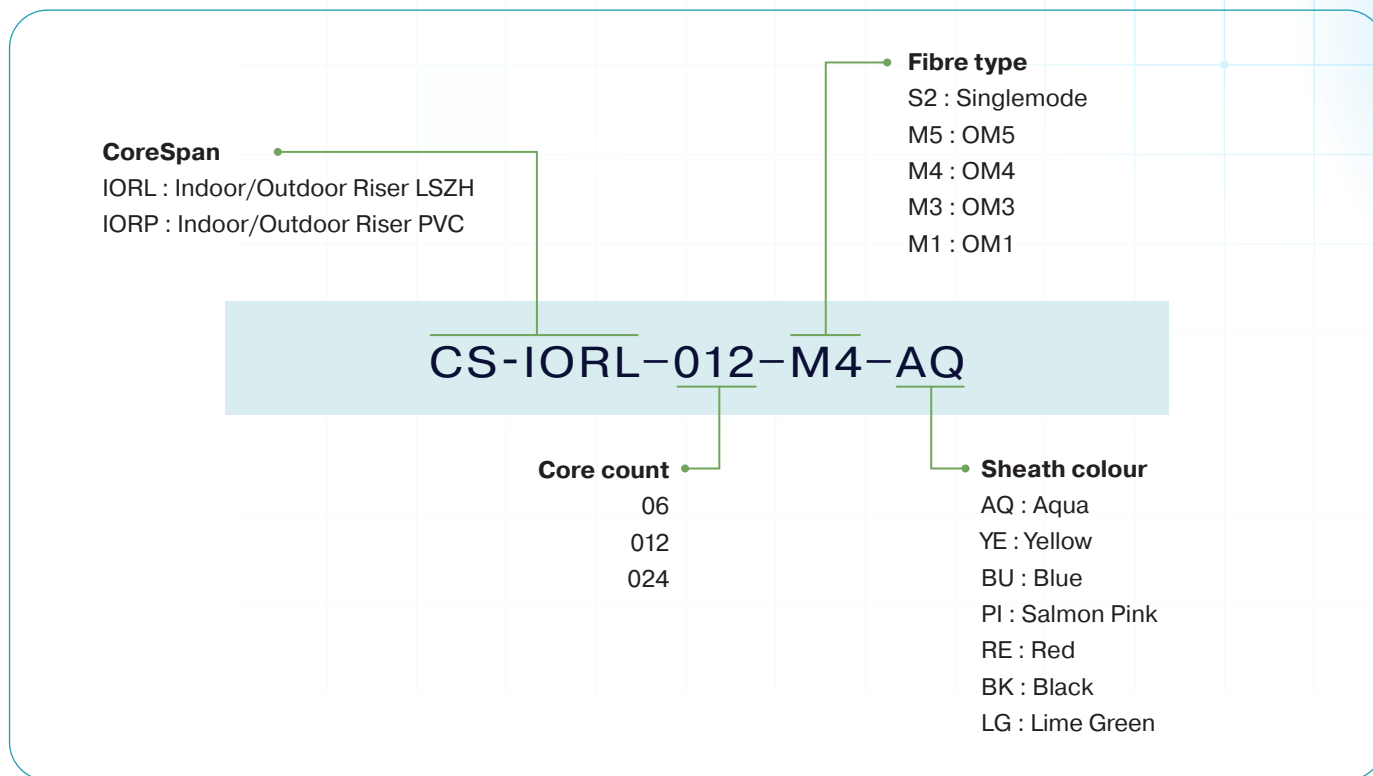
Fibre type
S2 : Singlemode
M5 : OM5
M4 : OM4
M3 : OM3
M1 : OM1

CoreSpan
IORL : Indoor/Outdoor Riser LSZH
IORP : Indoor/Outdoor Riser PVC

CS-IORL–012–M4–AQ

Core count
06
012
024

Sheath colour
AQ : Aqua
YE : Yellow
BU : Blue
PI : Salmon Pink
RE : Red
BK : Black
LG : Lime Green